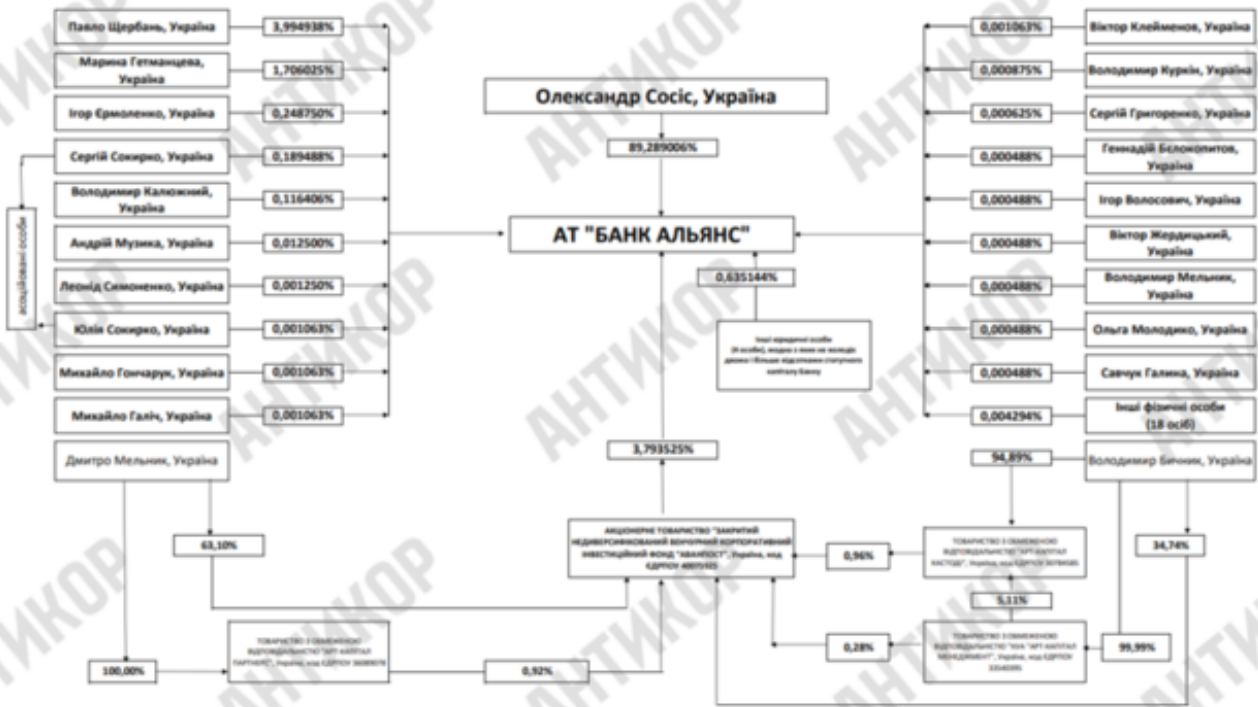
Павло Щербань, Україна
3,994938%
Марина Гетманцева, Україна
1,706025%
Ігор Єрмоленко, Україна
0,248750%
Сергій Сокирко, Україна
0,189488%
Володимир Калюжний, Україна
0,116406%
Андрій Музика, Україна
0,012500%
Леонід Симоненко, Україна
0,001250%
Юлія Сокирко, Україна
0,001063%
Михайло Гончарук, Україна
0,001063%
Михайло Галіч, Україна
0,001063%
асоційовані особи

Олександр Сосіс, Україна
89,289006%
АТ "БАНК АЛЬЯНС"
0,635144%
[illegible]
3,793525%

0,001063%
Віктор Клейменов, Україна
0,000875%
Володимир Курін, Україна
0,000625%
Сергій Григоренко, Україна
0,000488%
Геннадій Белокопитов, Україна
0,000488%
Ігор Волосович, Україна
0,000488%
Віктор Жердицький, Україна
0,000488%
Володимир Мельник, Україна
0,000488%
Ольга Молодико, Україна
0,000488%
Савчук Галина, Україна
0,004294%
Інші фізичні особи (18 осіб)

Дмитро Мельник, Україна
63,10%
АКЦІОНЕРНЕ ТОВАРИСТВО "ЗАКРИТИЙ НЕДИВЕРСИФІКОВАНИЙ ВЕНЧУРНИЙ КОРПОРАТИВНИЙ ІНВЕСТИЦІЙНИЙ ФОНД "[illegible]", Україна, код ЄДРПОУ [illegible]
0,96%
94,89%
Володимир Бичник, Україна
ТОВАРИСТВО З ОБМЕЖЕНОЮ ВІДПОВІДАЛЬНІСТЮ "АРТ-КАПІТАЛ КАСТОДІ", Україна, код ЄДРПОУ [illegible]
34,74%
5,11%
ТОВАРИСТВО З ОБМЕЖЕНОЮ ВІДПОВІДАЛЬНІСТЮ "КУА "АРТ-КАПІТАЛ МЕНЕДЖМЕНТ", Україна, код ЄДРПОУ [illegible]
0,28%
99,99%
100,00%
ТОВАРИСТВО З ОБМЕЖЕНОЮ ВІДПОВІДАЛЬНІСТЮ "АРТ-КАПІТАЛ ПАРТНЕРС", Україна, код ЄДРПОУ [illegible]
0,92%
АНТИКОР